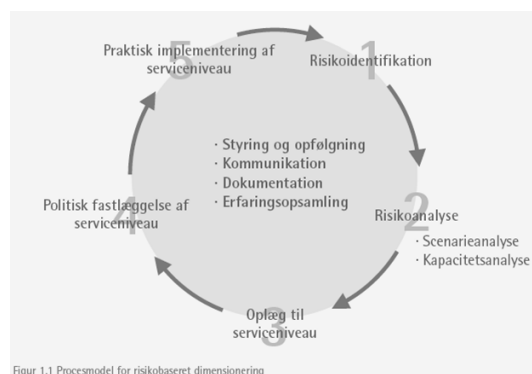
Praktisk implementering af serviceniveau

5

1

Risikoidentifikation

· Styring og opfølgning
· Kommunikation
· Dokumentation
· Erfaringsopsamling

Politisk fastlæggelse af serviceniveau

4

2

Risikoanalyse

· Scenarieanalyse
· Kapacitetsanalyse

Oplæg til serviceniveau

3

Figur 1.1 Procesmodel for risikobaseret dimensionering